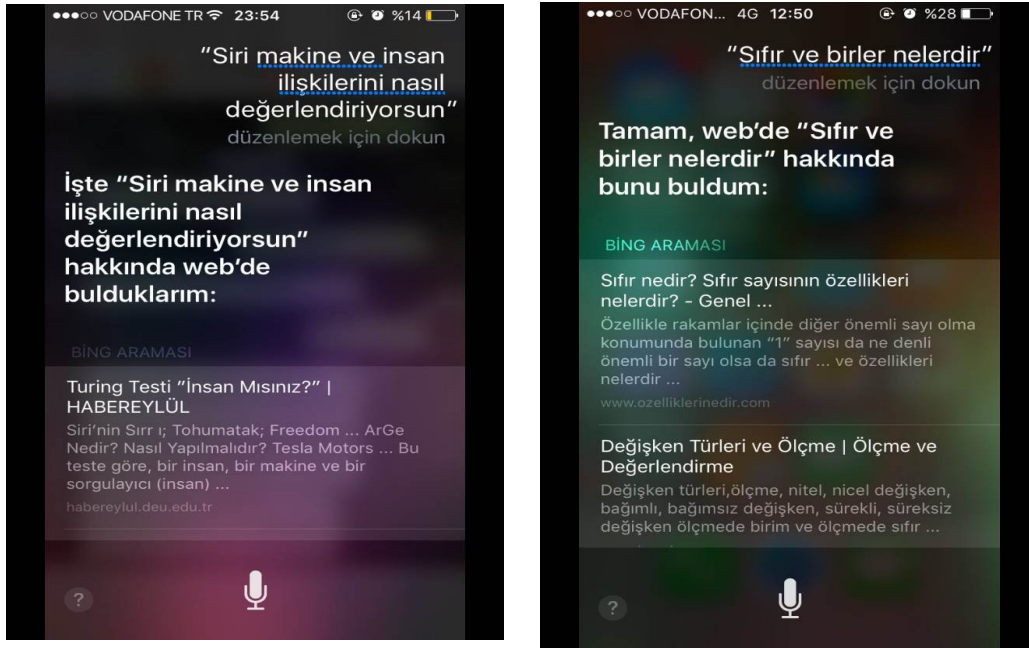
●●●○○ VODAFONE TR 23:54 %14

"Siri makine ve insan ilişkilerini nasıl değerlendiriyorsun"
düzenlemek için dokun

İşte "Siri makine ve insan ilişkilerini nasıl değerlendiriyorsun" hakkında web'de bulduklarım:

BİNG ARAMASI

Turing Testi "İnsan Mısınız?" | HABEREYLÜL
Siri'nin Sırr ı; Tohumatak; Freedom ... ArGe Nedir? Nasıl Yapılmalıdır? Tesla Motors ... Bu teste göre, bir insan, bir makine ve bir sorgulayıcı (insan) ...
habereylul.deu.edu.tr

?

●●●○○ VODAFON... 4G 12:50 %28

"Sıfır ve birler nelerdir"
düzenlemek için dokun

Tamam, web'de "Sıfır ve birler nelerdir" hakkında bunu buldum:

BİNG ARAMASI

Sıfır nedir? Sıfır sayısının özellikleri nelerdir? - Genel ...
Özellikle rakamlar içinde diğer önemli sayı olma konumunda bulunan "1" sayısı da ne denli önemli bir sayı olsa da sıfır ... ve özellikleri nelerdir ...
www.ozelliklerinedir.com

Değişken Türleri ve Ölçme | Ölçme ve Değerlendirme
Değişken türleri,ölçme, nitel, nicel değişken, bağımlı, bağımsız değişken, sürekli, süreksiz değişken ölçmede birim ve ölçmede sıfır ...

?